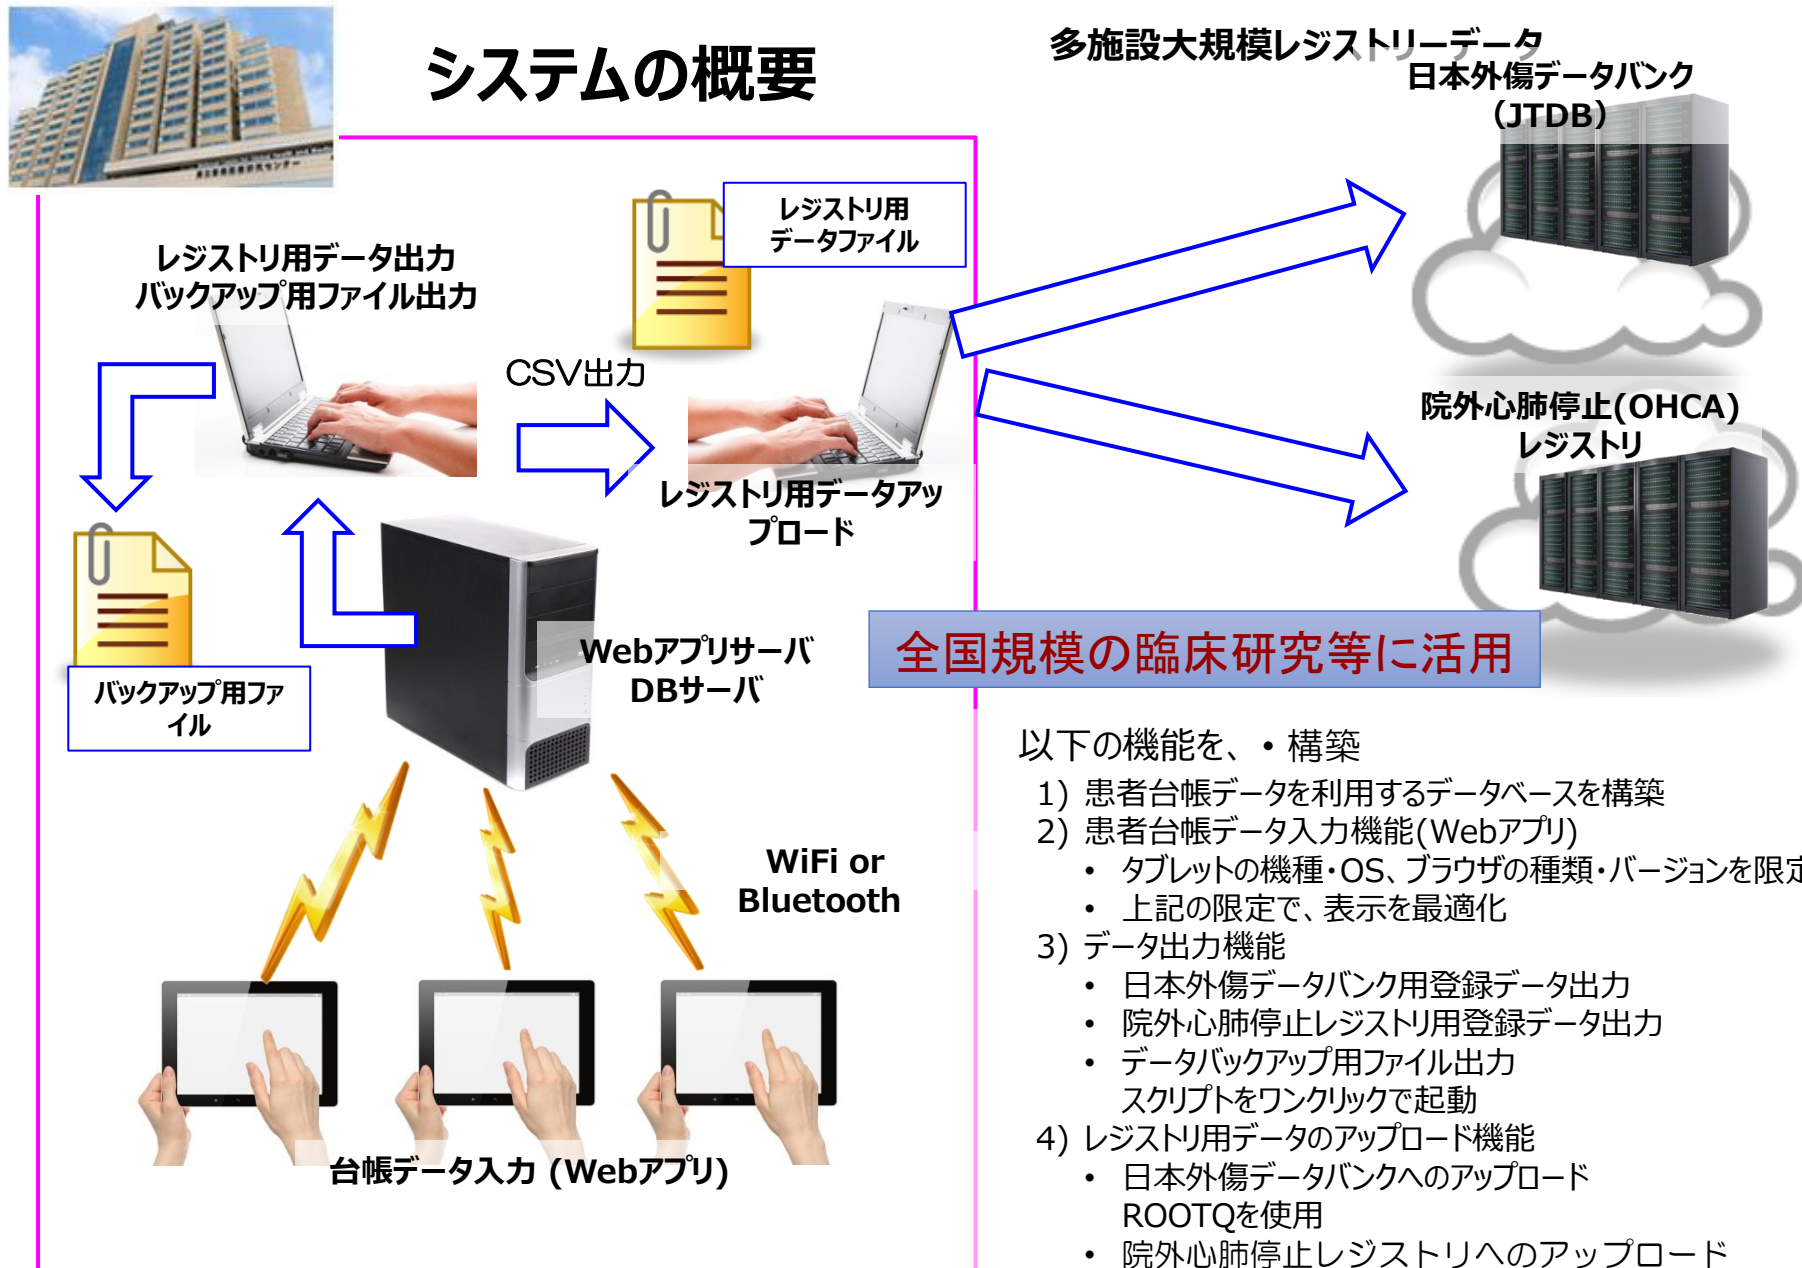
システムの概要

多施設大規模レジストリーデータ

日本外傷データバンク
(JTDB)

レジストリ用
データファイル

レジストリ用データ出力
バックアップ用ファイル出力

CSV出力

レジストリ用データアップロード

院外心肺停止(OHCA)
レジストリ

バックアップ用ファイル

Webアプリサーバ
DBサーバ

全国規模の臨床研究等に活用

WiFi or
Bluetooth

台帳データ入力 (Webアプリ)

以下の機能を、・構築
1) 患者台帳データを利用するデータベースを構築
2) 患者台帳データ入力機能(Webアプリ)
• タブレットの機種・OS、ブラウザの種類・バージョンを限定
• 上記の限定で、表示を最適化
3) データ出力機能
• 日本外傷データバンク用登録データ出力
• 院外心肺停止レジストリ用登録データ出力
• データバックアップ用ファイル出力
スクリプトをワンクリックで起動
4) レジストリ用データのアップロード機能
• 日本外傷データバンクへのアップロード
ROOTQを使用
• 院外心肺停止レジストリへのアップロード